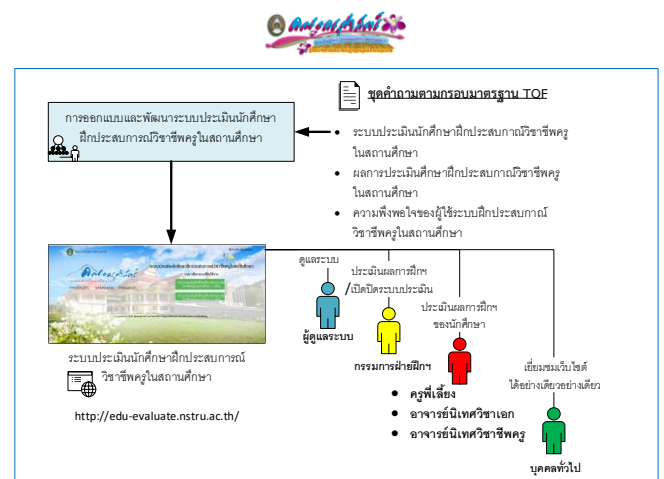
ชุดคำถามตามกรอบมาตรฐาน TQF

การออกแบบและพัฒนาระบบประเมินนักศึกษาฝึกประสบการณ์วิชาชีพครูในสถานศึกษา

• ระบบประเมินนักศึกษาฝึกประสบกาณ์วิชาชีพครูในสถานศึกษา
• ผลการประเมินนักศึกษาฝึกประสบกาณ์วิชาชีพครูในสถานศึกษา
• ความพึงพอใจของผู้ใช้ระบบฝึกประสบกาณ์วิชาชีพครูในสถานศึกษา

ดูแลระบบ

ผู้ดูแลระบบ

ประเมินผลการฝึกฯ /เปิดปิดระบบประเมิน

กรรมการฝ่ายฝึกฯ

ประเมินผลการฝึกฯ ของนักศึกษา

• ครูพี่เลี้ยง
• อาจารย์นิเทศวิชาเอก
• อาจารย์นิเทศวิชาชีพครู

เยี่ยมชมเว็บไซต์ ได้อย่างเดียวอย่างเดียว

บุคคลทั่วไป

ระบบประเมินนักศึกษาฝึกประสบการณ์วิชาชีพครูในสถานศึกษา

http://edu-evaluate.nstru.ac.th/